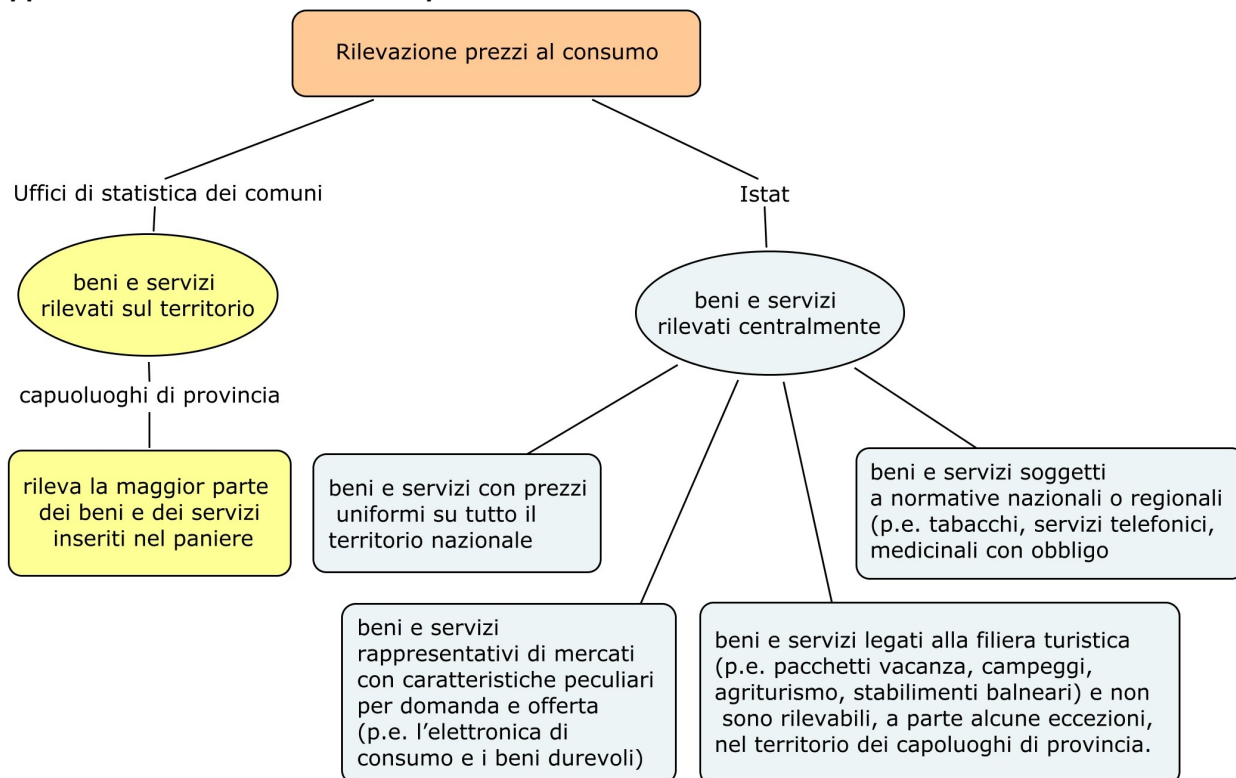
Rilevazione prezzi al consumo

Uffici di statistica dei comuni

beni e servizi rilevati sul territorio

capuoluoghi di provincia

rileva la maggior parte dei beni e dei servizi inseriti nel paniere

Istat

beni e servizi rilevati centralmente

beni e servizi con prezzi uniformi su tutto il territorio nazionale

beni e servizi soggetti a normative nazionali o regionali (p.e. tabacchi, servizi telefonici, medicinali con obbligo

beni e servizi rappresentativi di mercati con caratteristiche peculiari per domanda e offerta (p.e. l'elettronica di consumo e i beni durevoli)

beni e servizi legati alla filiera turistica (p.e. pacchetti vacanza, campeggi, agriturismo, stabilimenti balneari) e non sono rilevabili, a parte alcune eccezioni, nel territorio dei capoluoghi di provincia.